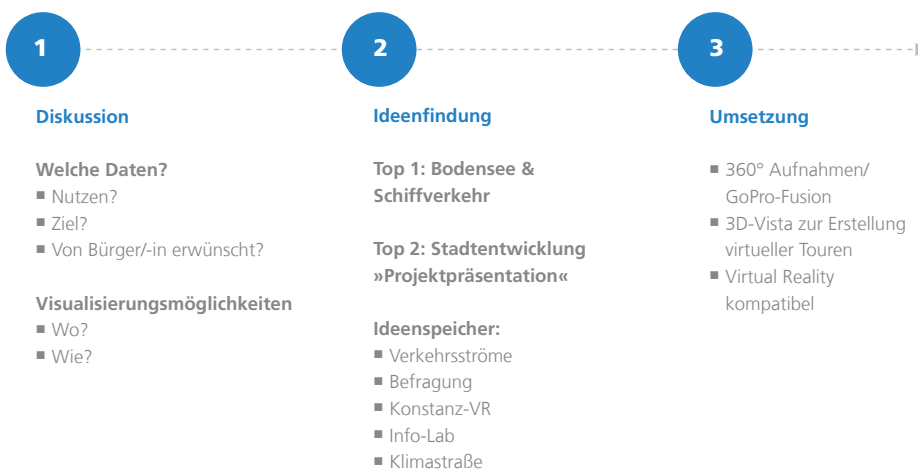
1

Diskussion

Welche Daten?
■ Nutzen?
■ Ziel?
■ Von Bürger/-in erwünscht?

Visualisierungsmöglichkeiten
■ Wo?
■ Wie?

2

Ideenfindung

Top 1: Bodensee & Schiffverkehr

Top 2: Stadtentwicklung »Projektpräsentation«

Ideenspeicher:
■ Verkehrsströme
■ Befragung
■ Konstanz-VR
■ Info-Lab
■ Klimastraße

3

Umsetzung

■ 360° Aufnahmen/ GoPro-Fusion
■ 3D-Vista zur Erstellung virtueller Touren
■ Virtual Reality kompatibel